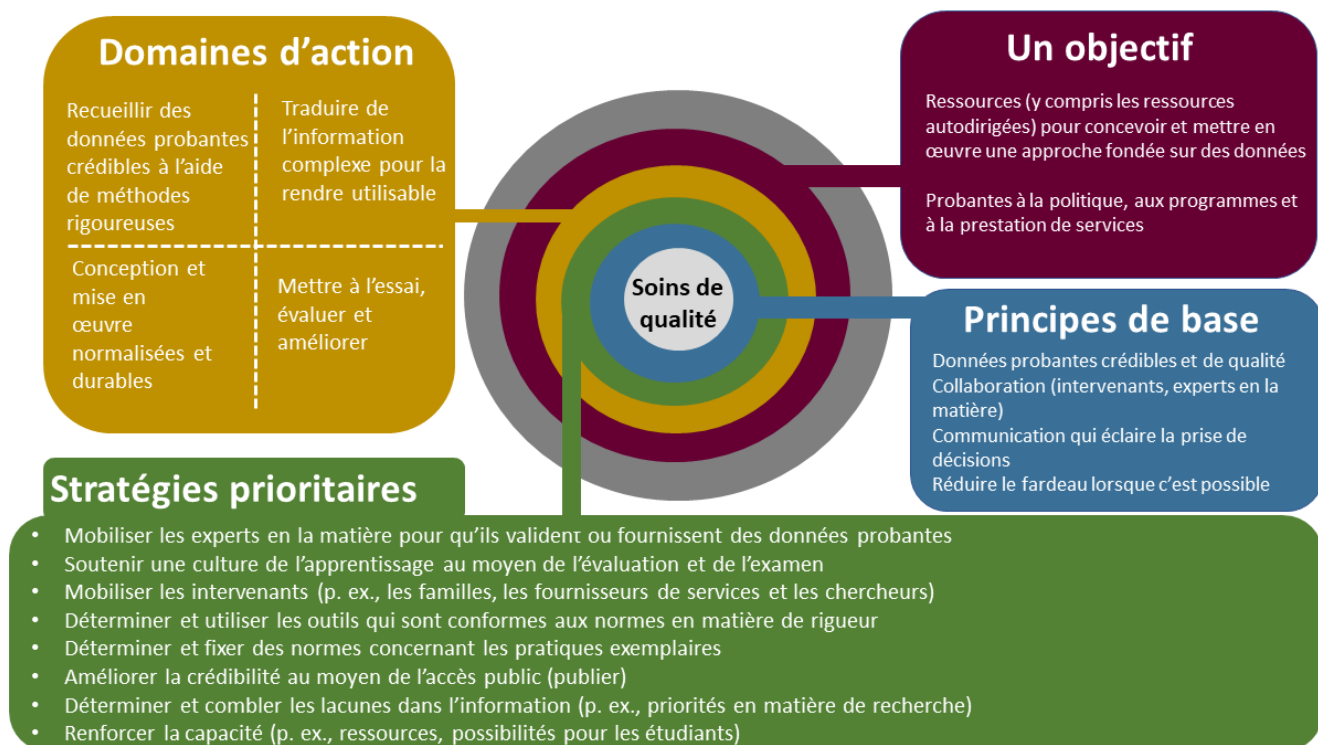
Domaines d’action

Recueillir des données probantes crédibles à l’aide de méthodes rigoureuses

Traduire de l’information complexe pour la rendre utilisable

Conception et mise en œuvre normalisées et durables

Mettre à l’essai, évaluer et améliorer

Un objectif

Ressources (y compris les ressources autodirigées) pour concevoir et mettre en œuvre une approche fondée sur des données

Probantes à la politique, aux programmes et à la prestation de services

Soins de qualité

Principes de base

Données probantes crédibles et de qualité
Collaboration (intervenants, experts en la matière)
Communication qui éclaire la prise de décisions
Réduire le fardeau lorsque c’est possible

Stratégies prioritaires

• Mobiliser les experts en la matière pour qu’ils valident ou fournissent des données probantes
• Soutenir une culture de l’apprentissage au moyen de l’évaluation et de l’examen
• Mobiliser les intervenants (p. ex., les familles, les fournisseurs de services et les chercheurs)
• Déterminer et utiliser les outils qui sont conformes aux normes en matière de rigueur
• Déterminer et fixer des normes concernant les pratiques exemplaires
• Améliorer la crédibilité au moyen de l’accès public (publier)
• Déterminer et combler les lacunes dans l’information (p. ex., priorités en matière de recherche)
• Renforcer la capacité (p. ex., ressources, possibilités pour les étudiants)